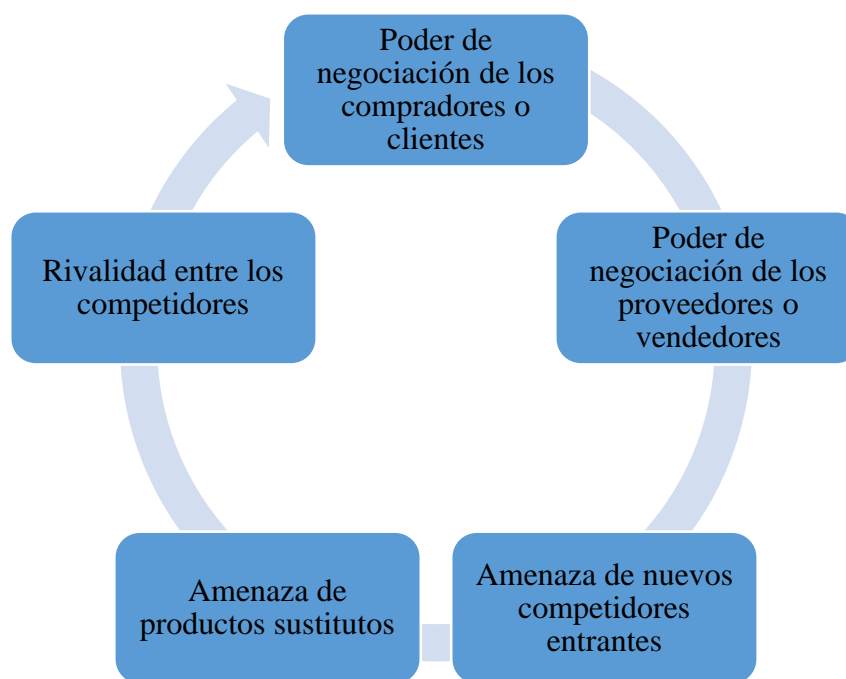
Poder de negociación de los compradores o clientes

Poder de negociación de los proveedores o vendedores

Amenaza de nuevos competidores entrantes

Amenaza de productos sustitutos

Rivalidad entre los competidores